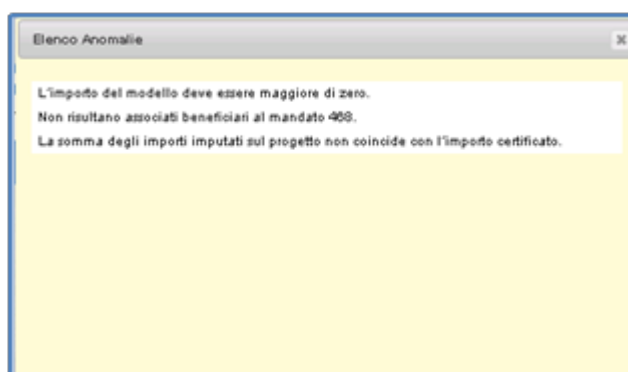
Elenco Anomalie

x

L'importo del modello deve essere maggiore di zero.

Non risultano associati beneficiari al mandato 468.

La somma degli importi imputati sul progetto non coincide con l'importo certificato.